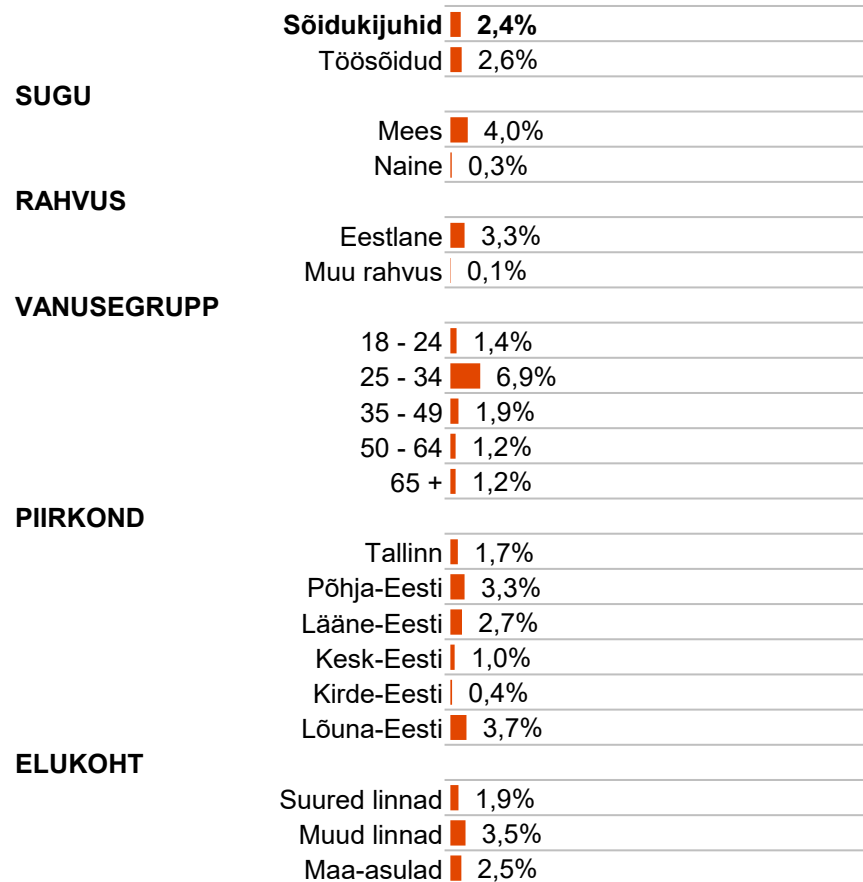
**Sõidukijuhid** **2,4%**
Töösõidud 2,6%

**SUGU**
Mees 4,0%
Naine 0,3%

**RAHVUS**
Eestlane 3,3%
Muu rahvus 0,1%

**VANUSEGRUPP**
18 - 24 1,4%
25 - 34 6,9%
35 - 49 1,9%
50 - 64 1,2%
65 + 1,2%

**PIIRKOND**
Tallinn 1,7%
Põhja-Eesti 3,3%
Lääne-Eesti 2,7%
Kesk-Eesti 1,0%
Kirde-Eesti 0,4%
Lõuna-Eesti 3,7%

**ELUKOHT**
Suured linnad 1,9%
Muud linnad 3,5%
Maa-asulad 2,5%